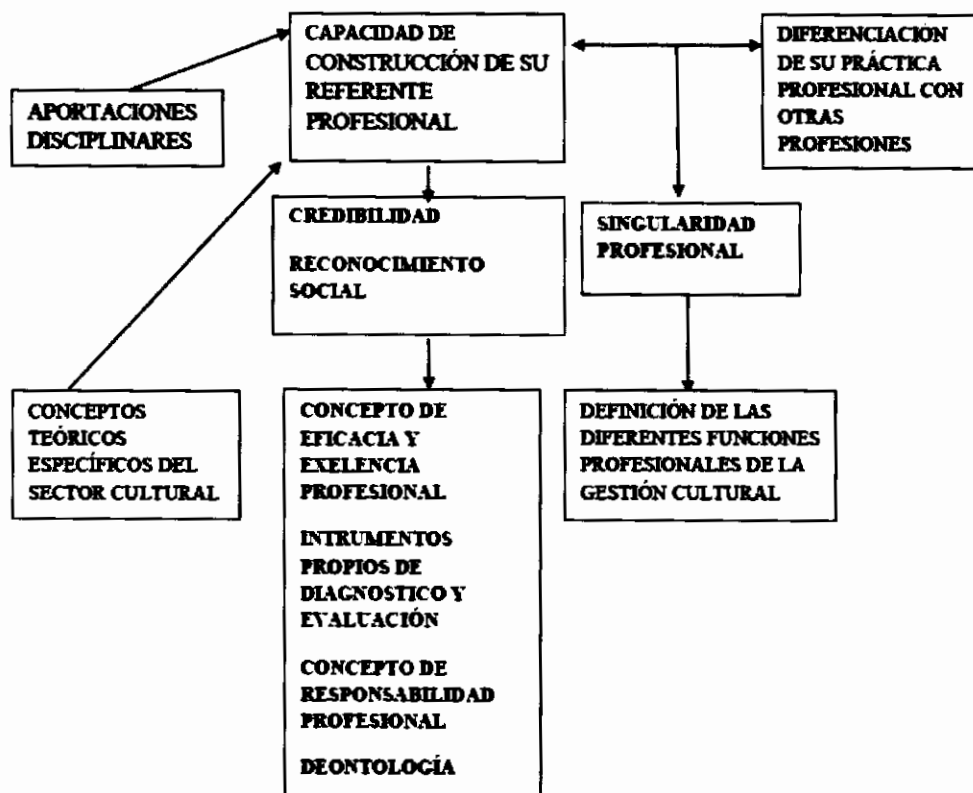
CAPACIDAD DE CONSTRUCCIÓN DE SU REFERENTE PROFESIONAL

DIFERENCIACION DE SU PRÁCTICA PROFESIONAL CON OTRAS PROFESIONES

APORTACIONES DISCIPLINARES

CREDIBILIDAD

RECONOCIMIENTO SOCIAL

SINGULARIDAD PROFESIONAL

CONCEPTOS TEÓRICOS ESPECÍFICOS DEL SECTOR CULTURAL

CONCEPTO DE EFICACIA Y EXELENCIA PROFESIONAL

INTRUMENTOS PROPIOS DE DIAGNOSTICO Y EVALUACIÓN

CONCEPTO DE RESPONSABILIDAD PROFESIONAL

DEONTOLOGÍA

DEFINICIÓN DE LAS DIFERENTES FUNCIONES PROFESIONALES DE LA GESTIÓN CULTURAL